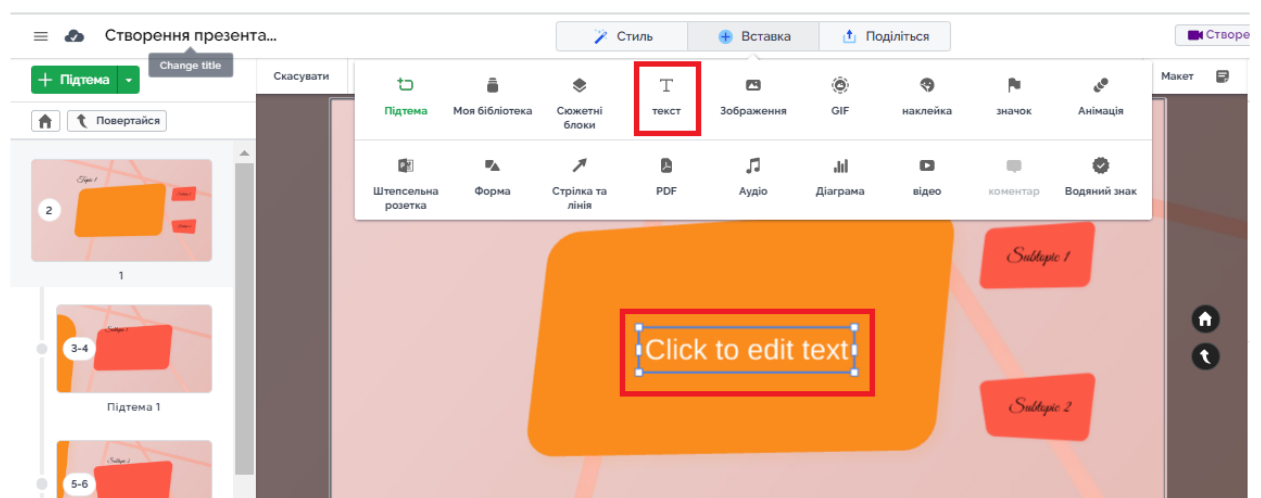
Створення презента...

Change title

Стиль

Вставка

Поділіться

Створе

Підтема

Скасувати

Макет

Повертайся

Підтема

Моя бібліотека

Сюжетні блоки

текст

Зображення

GIF

наклейка

значок

Анімація

Штепсельна розетка

Форма

Стрілка та лінія

PDF

Аудіо

Діаграма

відео

коментар

Водяний знак

Topic 1

2

1

3-4

Subtopic 1

Підтема 1

5-6

Subtopic 2

Subtopic 1

Click to edit text

Subtopic 2